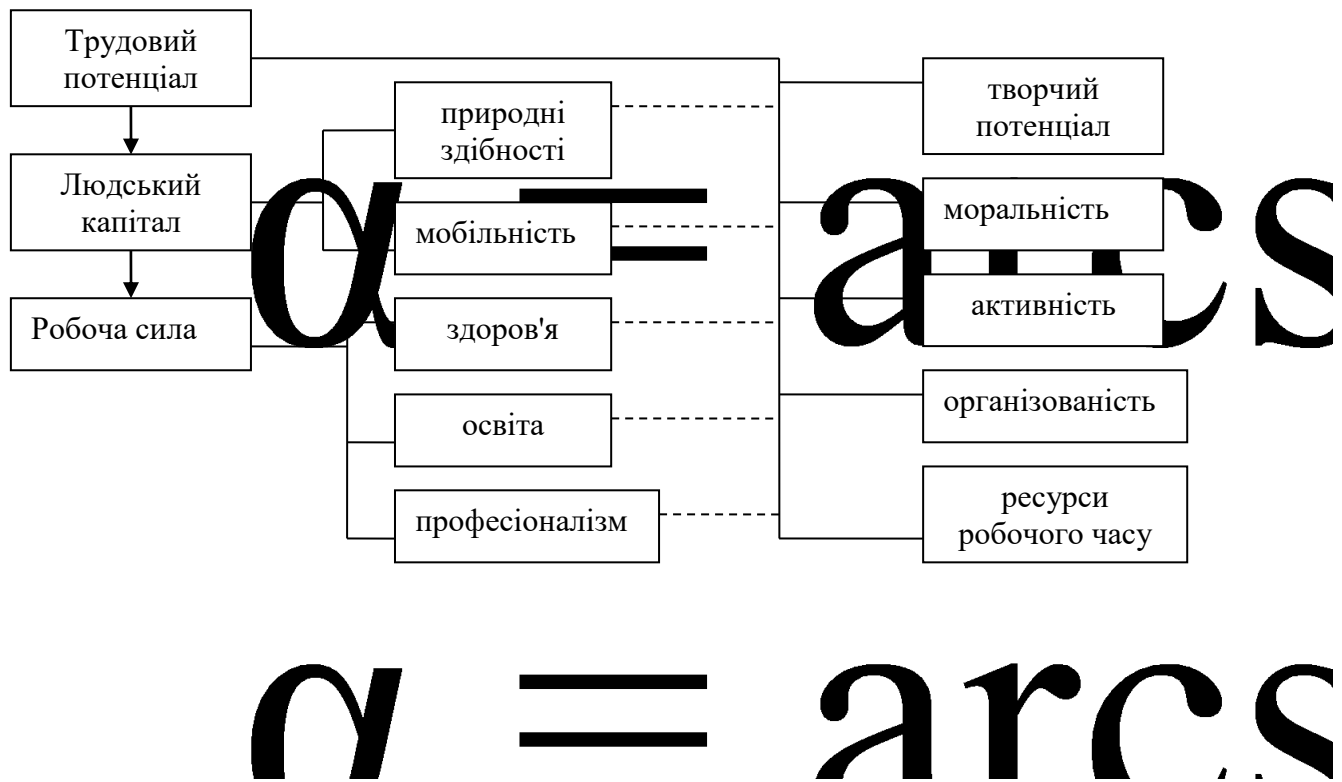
Трудовий потенціал

Людський капітал

Робоча сила

природні здібності

мобільність

здоров'я

освіта

професіоналізм

творчий потенціал

моральність

активність

організованість

ресурси робочого часу

$\alpha = \arcs$

$\alpha = \arcs$